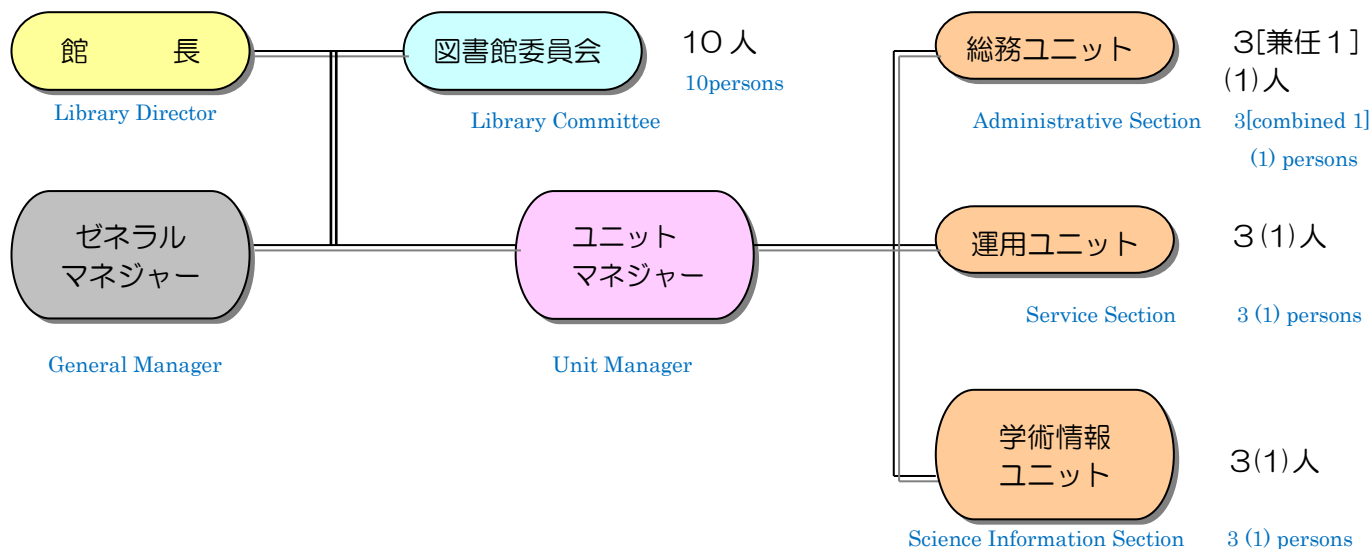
館　長
Library Director

図書館委員会
Library Committee

10人
10persons

総務ユニット
Administrative Section

3[兼任1]
(1)人
3[combined 1]
(1) persons

ゼネラル
マネジャー
General Manager

ユニット
マネジャー
Unit Manager

運用ユニット
Service Section

3(1)人
3 (1) persons

学術情報
ユニット
Science Information Section

3(1)人
3 (1) persons